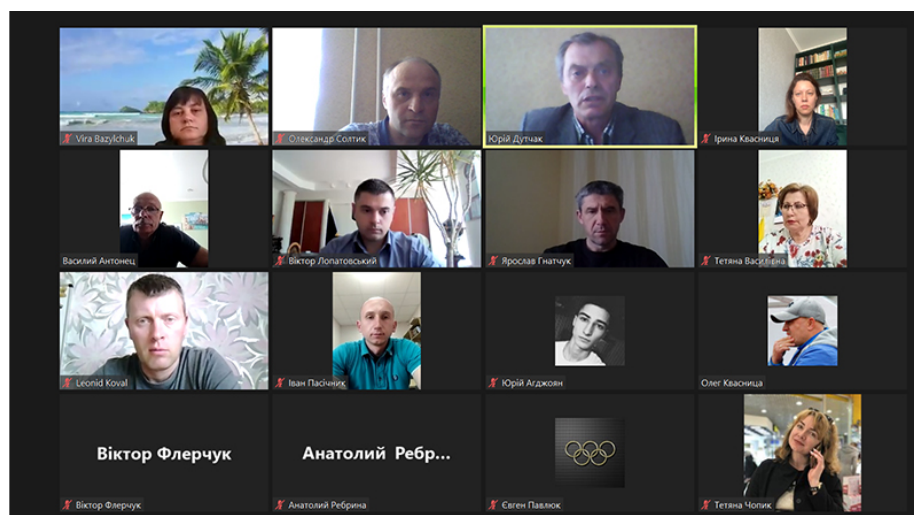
Vira Bazylchuk

Олександр Солтик

Юрій Дутчак

Ірина Квасниця

Василий Антонец

Віктор Лопатовський

Ярослав Гнатчук

Тетяна Васи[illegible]

Leonid Koval

Іван Пасічник

Юрій Агджоян

Олег Квасниця

Віктор Флерчук

Анатолий Ребр...

Віктор Флерчук

Анатолий Ребрина

Євген Павлюк

Тетяна Чопик